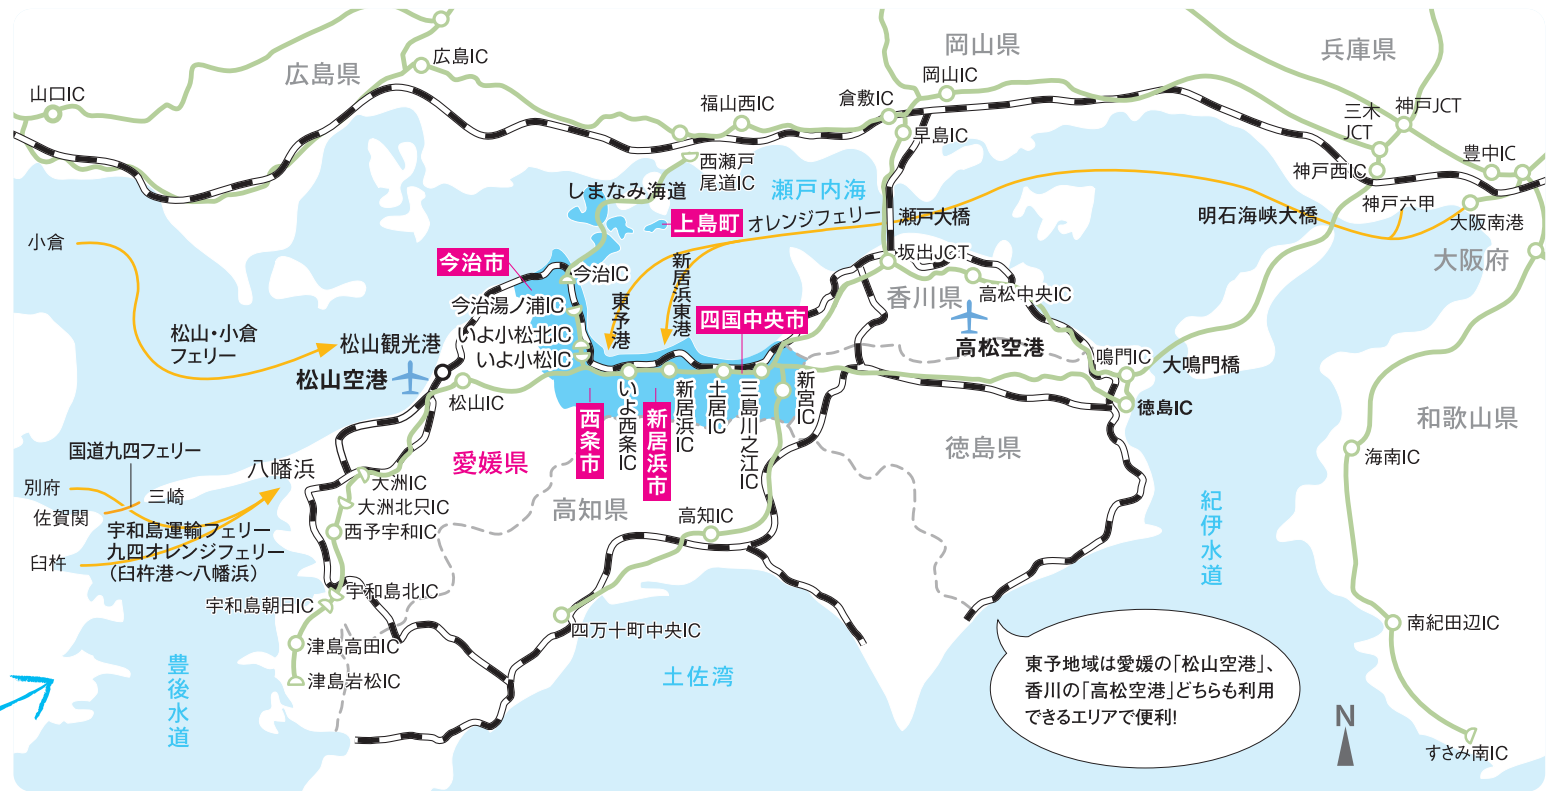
岡山県
兵庫県
広島県
広島IC
山口IC
岡山IC
倉敷IC
福山西IC
三木JCT
神戸JCT
早島IC
豊中IC
西瀬戸尾道IC
瀬戸内海
神戸西IC
しまなみ海道
神戸六甲
上島町
オレンジフェリー
瀬戸大橋
明石海峡大橋
大阪南港
小倉
今治市
新居浜東港
坂出JCT
大阪府
今治IC
香川県
高松中央IC
今治湯ノ浦IC
東予港
四国中央市
松山・小倉フェリー
いよ小松北IC
高松空港
松山観光港
いよ小松IC
鳴門IC
大鳴門橋
松山空港
新宮IC
いよ西条IC
新居浜IC
土居IC
三島川之江IC
松山IC
徳島IC
西条市
新居浜市
和歌山県
国道九四フェリー
愛媛県
徳島県
八幡浜
海南IC
別府
三崎
大洲IC
高知県
紀伊水道
佐賀関
大洲北只IC
高知IC
宇和島運輸フェリー
九四オレンジフェリー
(臼杵港～八幡浜)
西予宇和IC
臼杵
宇和島北IC
宇和島朝日IC
南紀田辺IC
四万十町中央IC
津島高田IC
東予地域は愛媛の「松山空港」、香川の「高松空港」どちらも利用できるエリアで便利!
土佐湾
豊後水道
津島岩松IC
N
すさみ南IC